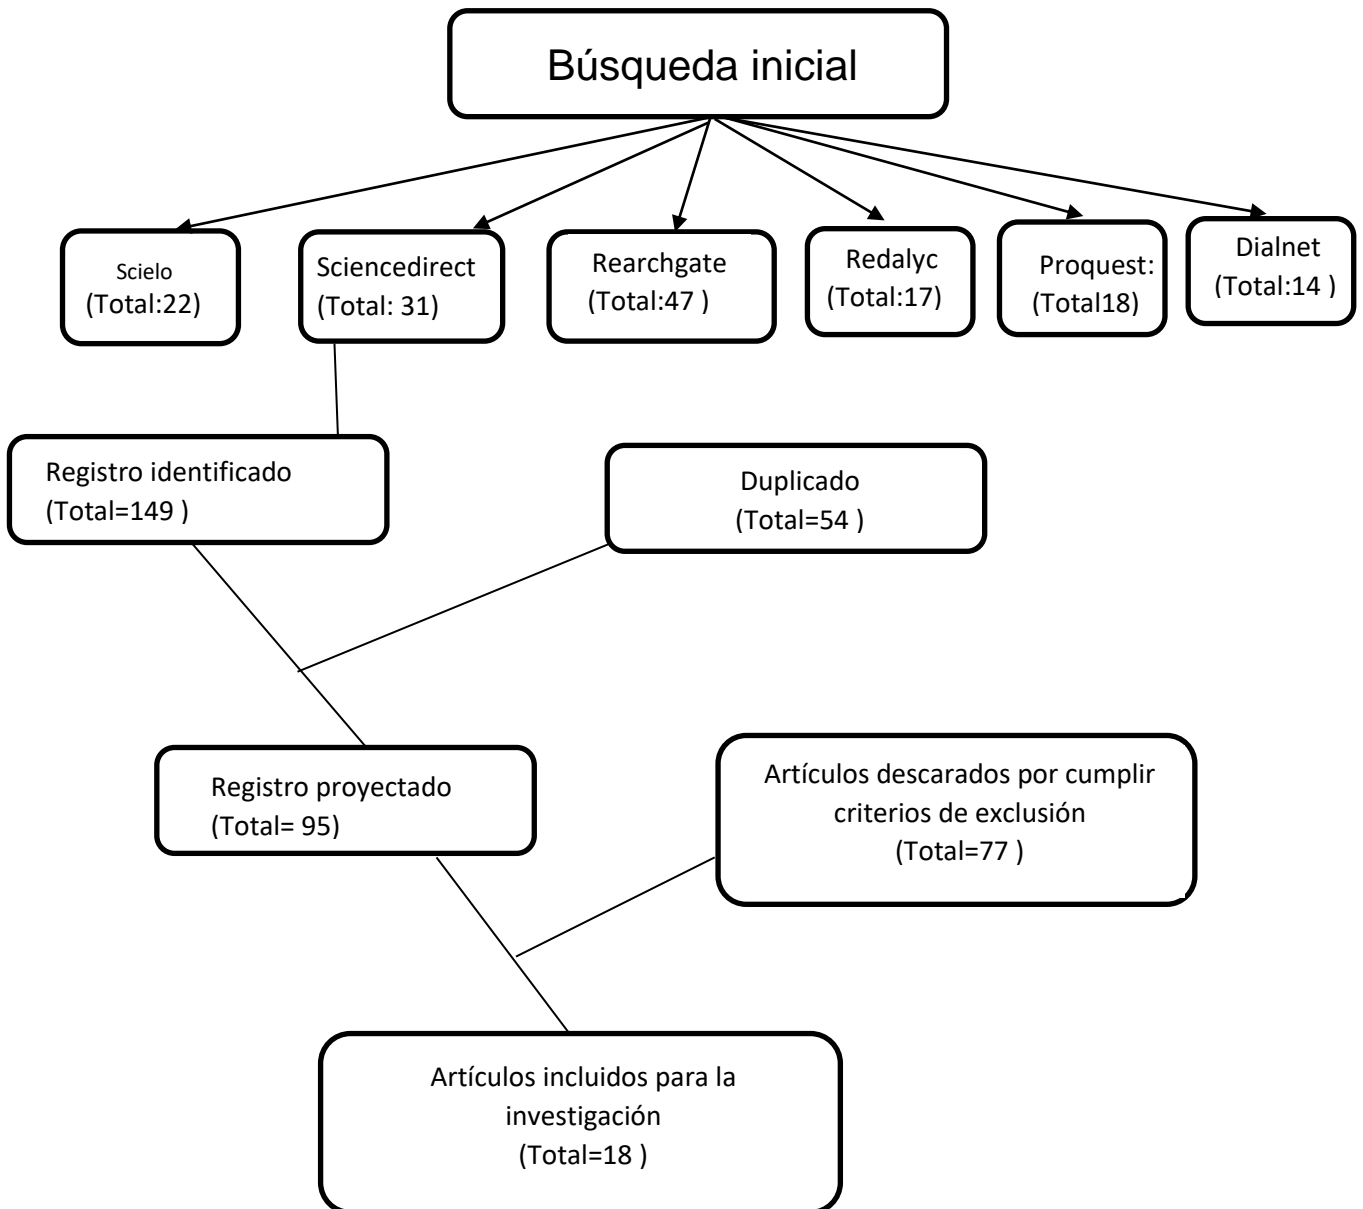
Búsqueda inicial

Scielo
(Total:22)

Sciencedirect
(Total: 31)

Rearchgate
(Total:47 )

Redalyc
(Total:17)

Proquest:
(Total18)

Dialnet
(Total:14 )

Registro identificado
(Total=149 )

Duplicado
(Total=54 )

Registro proyectado
(Total= 95)

Artículos descarados por cumplir criterios de exclusión
(Total=77 )

Artículos incluidos para la investigación
(Total=18 )